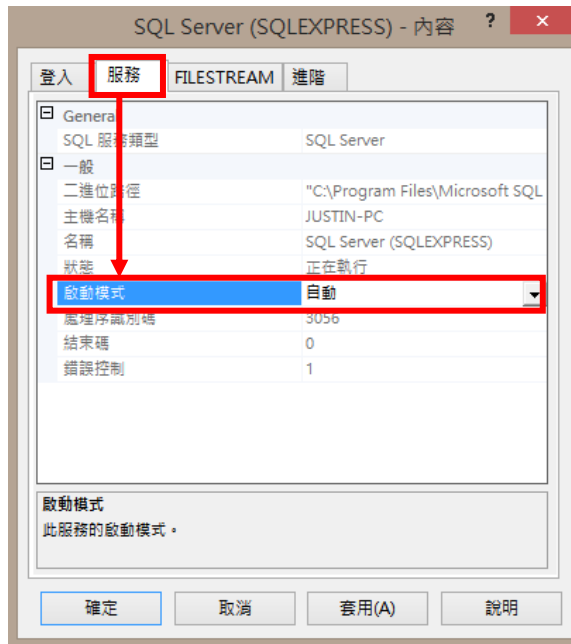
SQL Server (SQLEXPRESS) - 內容 ? ×

登入 服務 FILESTREAM 進階

General
SQL 服務類型 SQL Server
一般
二進位路徑 "C:\Program Files\Microsoft SQL
主機名稱 JUSTIN-PC
名稱 SQL Server (SQLEXPRESS)
狀態 正在執行
啟動模式 自動
處理序識別碼 3056
結束碼 0
錯誤控制 1

啟動模式
此服務的啟動模式。

確定 取消 套用(A) 說明